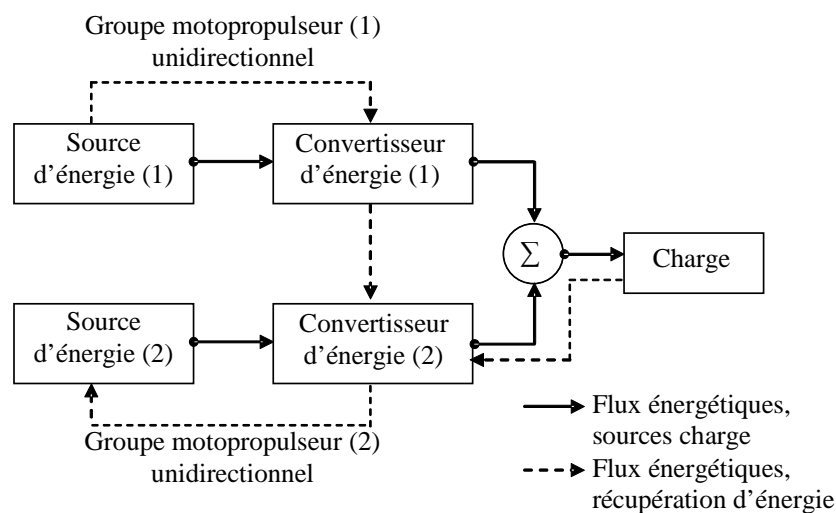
Groupe motopropulseur (1) unidirectionnel

Source d'énergie (1)

Convertisseur d'énergie (1)

$\Sigma$

Charge

Source d'énergie (2)

Convertisseur d'énergie (2)

Groupe motopropulseur (2) unidirectionnel

Flux énergétiques, sources charge

Flux énergétiques, récupération d'énergie